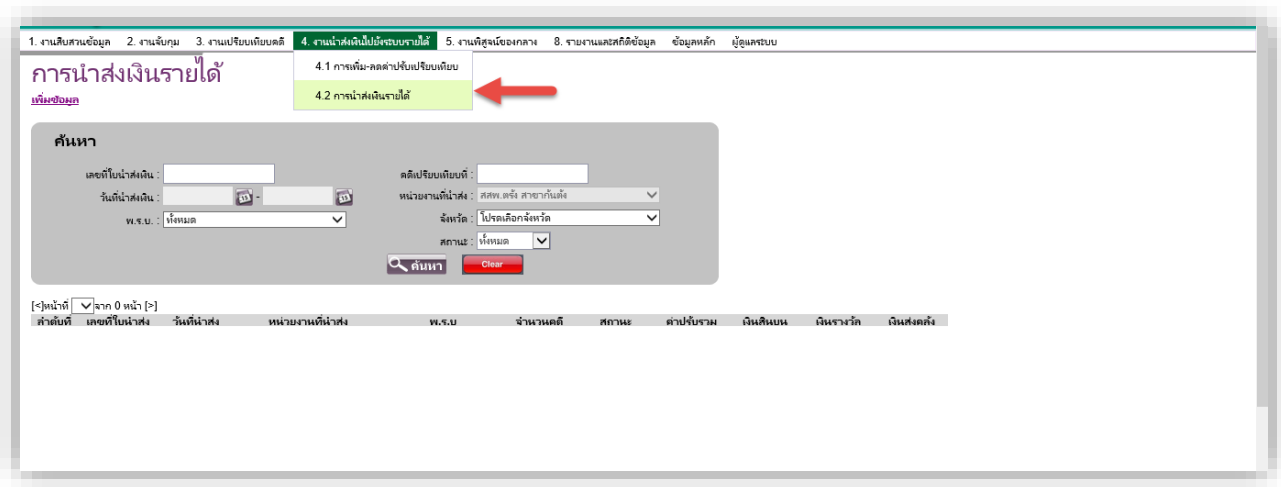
1. งานสืบสวนข้อมูล 2. งานจับกุม 3. งานเปรียบเทียบคดี 4. งานนำส่งเงินไปยังระบบรายได้ 5. งานพิสูจน์ของกลาง 8. รายงานและสถิติข้อมูล ข้อมูลหลัก ผู้ดูแลระบบ

4.1 การเพิ่ม-ลดค่าปรับเปรียบเทียบ
4.2 การนำส่งเงินรายได้

การนำส่งเงินรายได้
เพิ่มข้อมูล

ค้นหา

เลขที่ใบนำส่งเงิน :
วันที่นำส่งเงิน : -
พ.ร.บ. : ทั้งหมด
คดีเปรียบเทียบที่ :
หน่วยงานที่นำส่ง : สสพ.ตรัง สาขากันตัง
จังหวัด : โปรดเลือกจังหวัด
สถานะ : ทั้งหมด

ค้นหา Clear

[<]หน้าที่ จาก 0 หน้า [>]

| ลำดับที่ | เลขที่ใบนำส่ง | วันที่นำส่ง | หน่วยงานที่นำส่ง | พ.ร.บ | จำนวนคดี | สถานะ | ค่าปรับรวม | เงินสินบน | เงินรางวัล | เงินส่งคลัง |
|---|---|---|---|---|---|---|---|---|---|---|